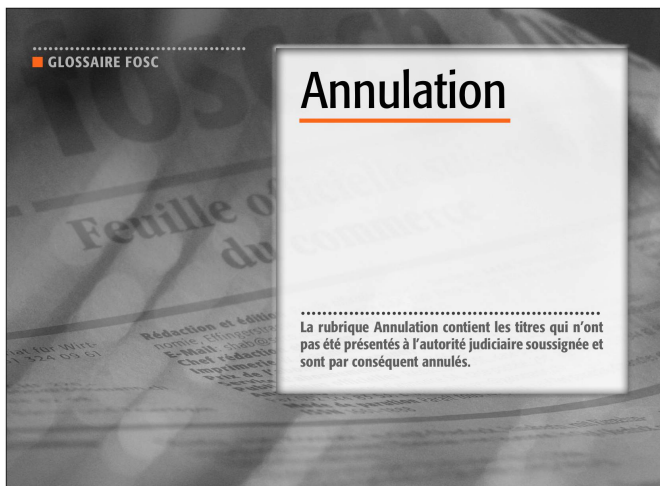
GLOSSAIRE FOSC

Annulation

La rubrique Annulation contient les titres qui n'ont pas été présentés à l'autorité judiciaire soussignée et sont par conséquent annulés.

fosc
Feuille officielle suisse du commerce

Rédaction et édition
E-Mail
Chef rédaction
Imprimerie
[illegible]